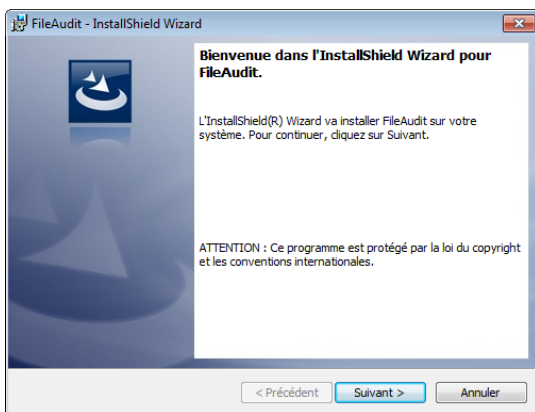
FileAudit - InstallShield Wizard

Bienvenue dans l'InstallShield Wizard pour FileAudit.

L'InstallShield(R) Wizard va installer FileAudit sur votre système. Pour continuer, cliquez sur Suivant.

ATTENTION : Ce programme est protégé par la loi du copyright et les conventions internationales.

< Précédent
Suivant >
Annuler